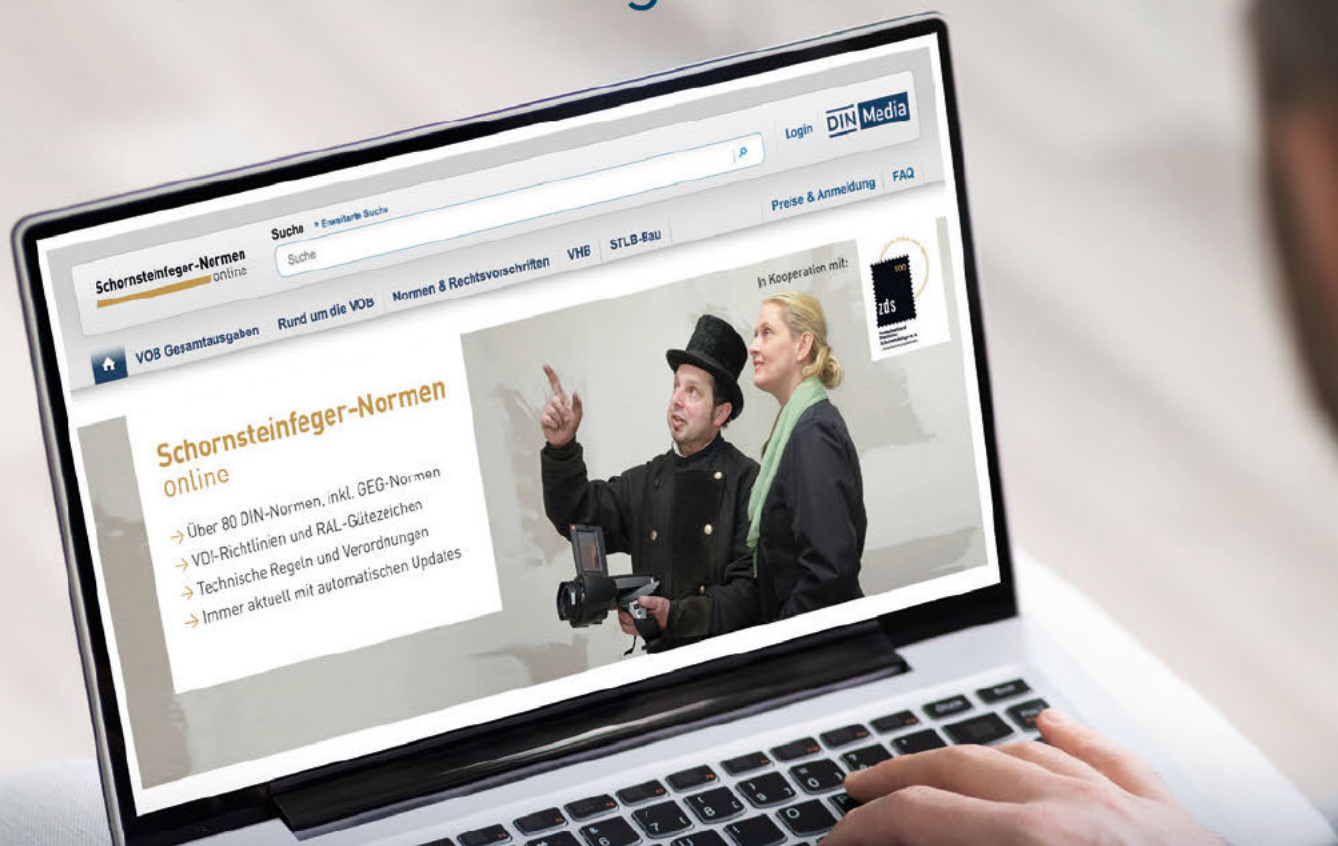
Schornsteinfeger-Normen online

Suche » Erweiterte Suche

Suche

Login DIN Media

Preise & Anmeldung FAQ

VOB Gesamtausgaben Rund um die VOB Normen & Rechtsvorschriften VHB STLB-Bau

In Kooperation mit:

zds

Schornsteinfeger-Normen online

→ Über 80 DIN-Normen, inkl. GEG-Normen
→ VDI-Richtlinien und RAL-Gütezeichen
→ Technische Regeln und Verordnungen
→ Immer aktuell mit automatischen Updates